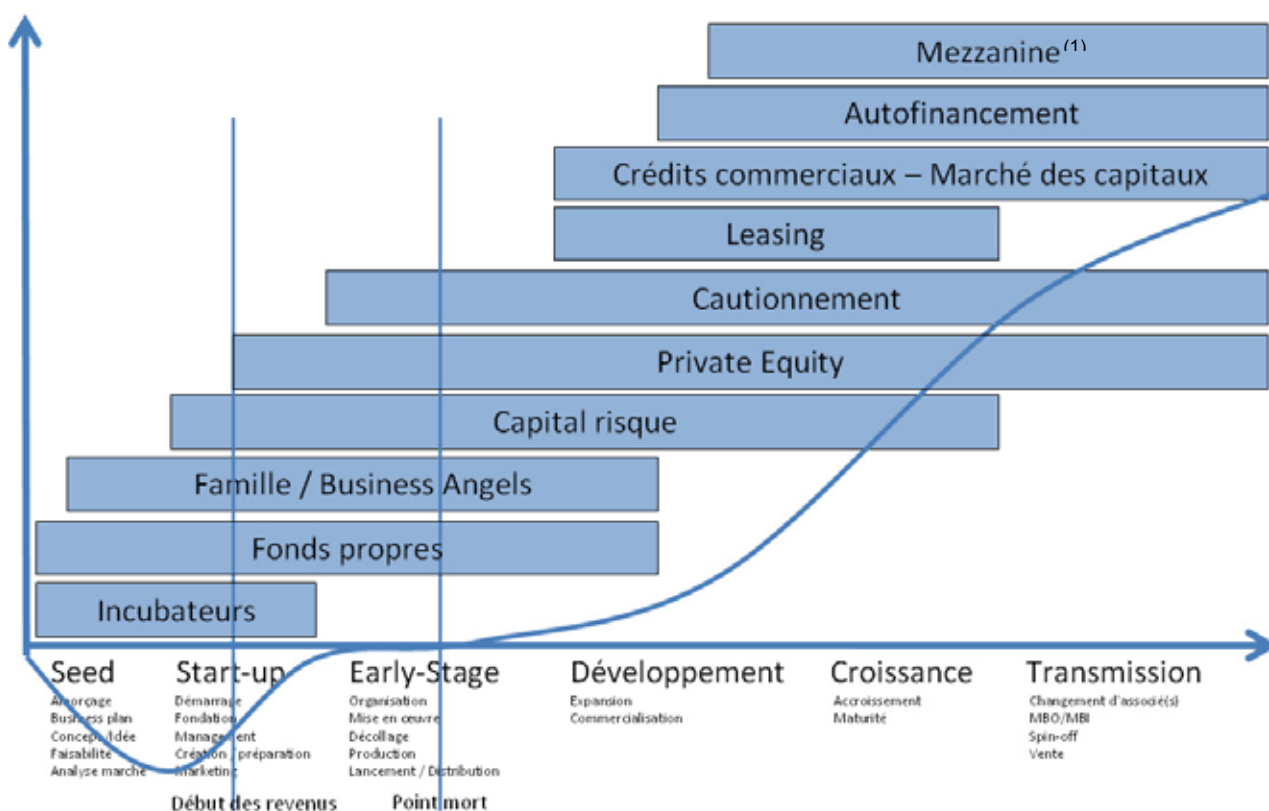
Mezzanine$^{(1)}$

Autofinancement

Crédits commerciaux – Marché des capitaux

Leasing

Cautionnement

Private Equity

Capital risque

Famille / Business Angels

Fonds propres

Incubateurs

Seed
Amorçage
Business plan
Concept/Idée
Faisabilité
Analyse marché

Start-up
Démarrage
Fondation
Management
Création / préparation
Marketing

Early-Stage
Organisation
Mise en œuvre
Décollage
Production
Lancement / Distribution

Développement
Expansion
Commercialisation

Croissance
Accroissement
Maturité

Transmission
Changement d'associé(s)
MBO/MBI
Spin-off
Vente

Début des revenus

Point mort